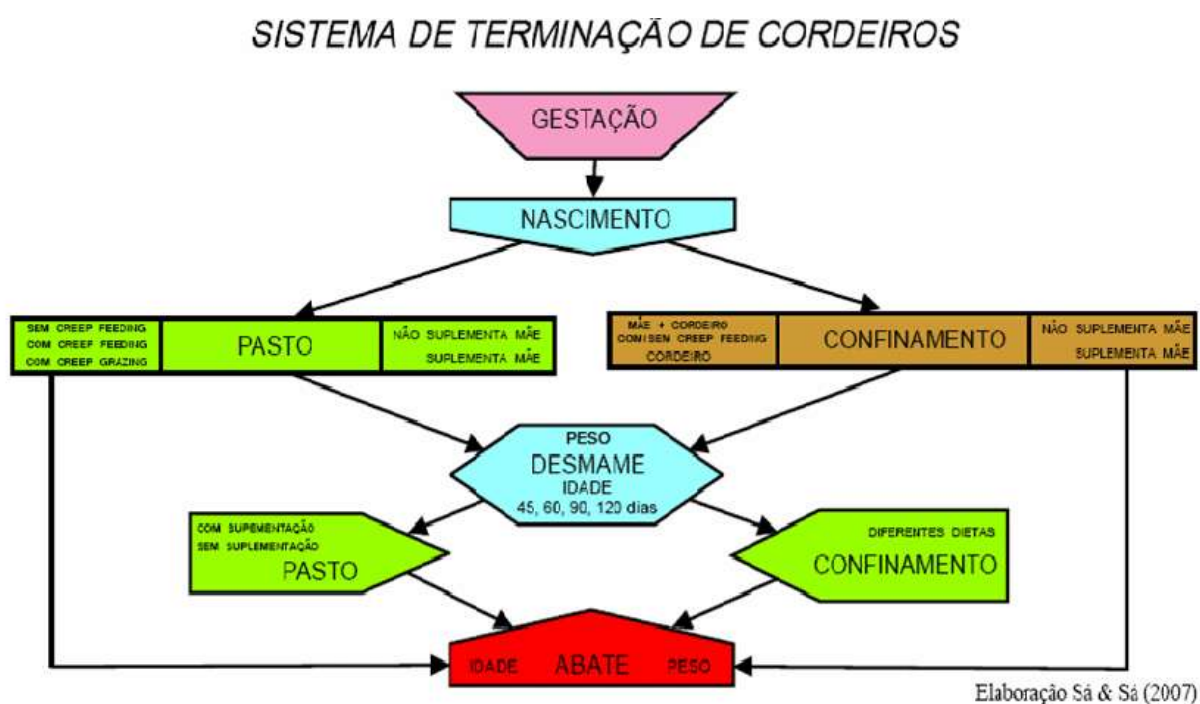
SISTEMA DE TERMINAÇÃO DE CORDEIROS

GESTAÇÃO

NASCIMENTO

SEM CREEP FEEDING
COM CREEP FEEDING
COM CREEP GRAZING

PASTO

NÃO SUPLEMENTA MÃE
SUPLEMENTA MÃE

MÃE + CORDEIRO
COM/SEM CREEP FEEDING
CORDEIRO

CONFINAMENTO

NÃO SUPLEMENTA MÃE
SUPLEMENTA MÃE

PESO
DESMAME
IDADE
45, 60, 90, 120 dias

COM SUPEMENTAÇÃO
SEM SUPLEMENTAÇÃO
PASTO

DIFERENTES DIETAS
CONFINAMENTO

IDADE ABATE PESO

Elaboração Sá & Sá (2007)